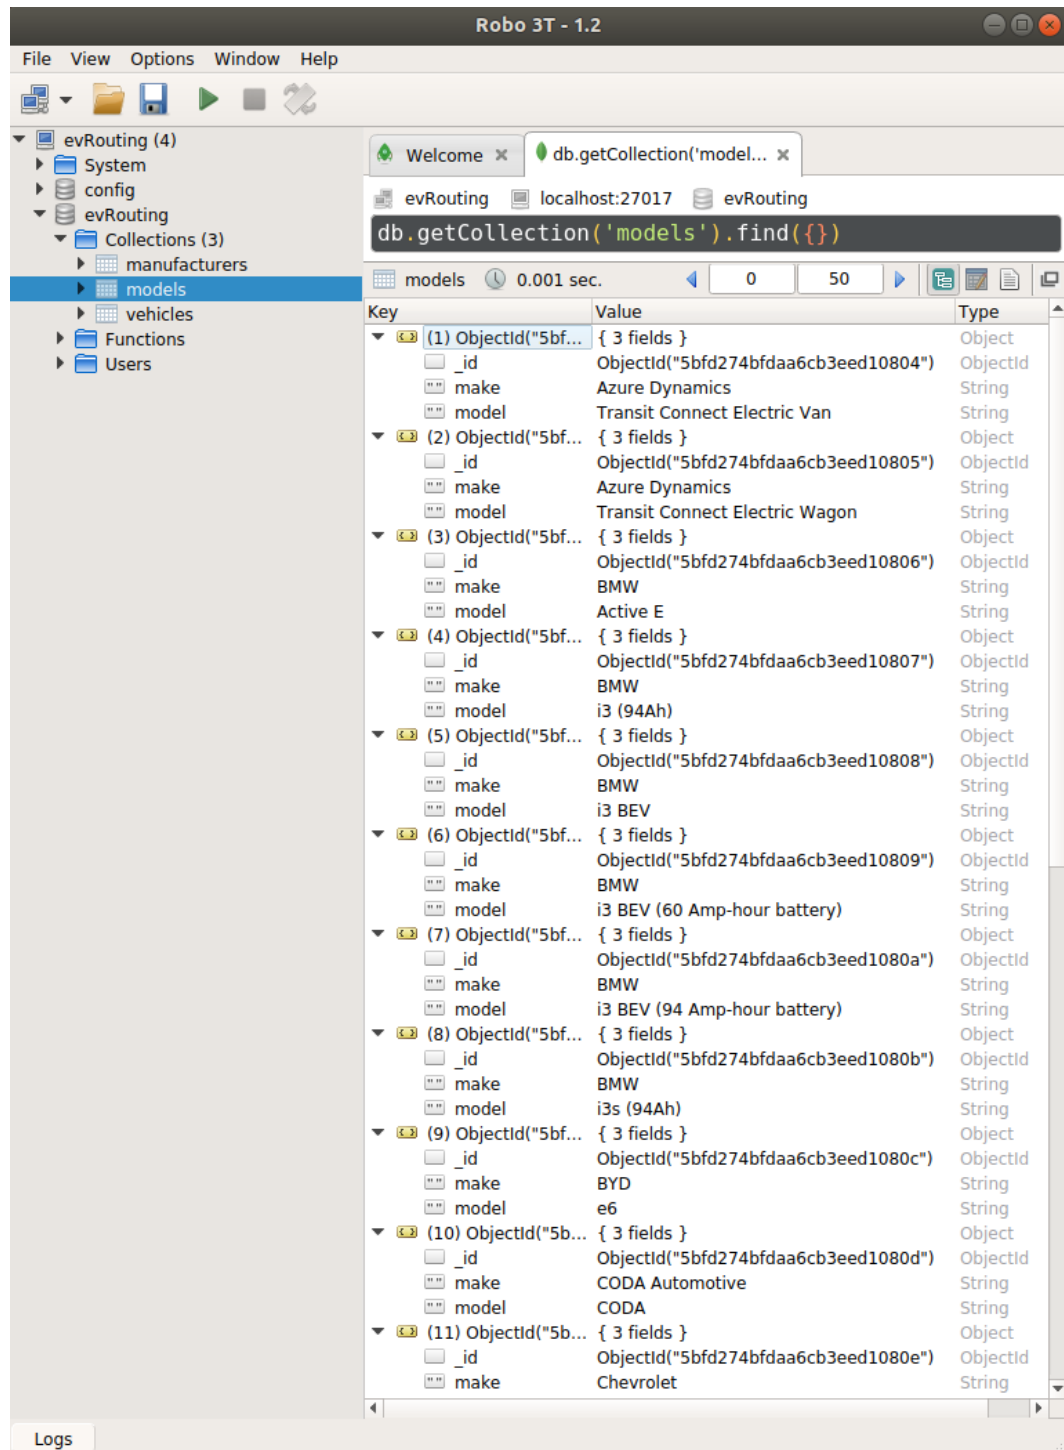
Robo 3T - 1.2

File View Options Window Help

evRouting (4)
System
config
evRouting
Collections (3)
manufacturers
models
vehicles
Functions
Users

Welcome ✖ db.getCollection('model... ✖

evRouting localhost:27017 evRouting

db.getCollection('models').find({})

models 0.001 sec. 0 50

| Key | Value | Type |
|---|---|---|
| (1) ObjectId("5bf... | { 3 fields } | Object |
| _id | ObjectId("5bfd274bfdaa6cb3eed10804") | ObjectId |
| make | Azure Dynamics | String |
| model | Transit Connect Electric Van | String |
| (2) ObjectId("5bf... | { 3 fields } | Object |
| _id | ObjectId("5bfd274bfdaa6cb3eed10805") | ObjectId |
| make | Azure Dynamics | String |
| model | Transit Connect Electric Wagon | String |
| (3) ObjectId("5bf... | { 3 fields } | Object |
| _id | ObjectId("5bfd274bfdaa6cb3eed10806") | ObjectId |
| make | BMW | String |
| model | Active E | String |
| (4) ObjectId("5bf... | { 3 fields } | Object |
| _id | ObjectId("5bfd274bfdaa6cb3eed10807") | ObjectId |
| make | BMW | String |
| model | i3 (94Ah) | String |
| (5) ObjectId("5bf... | { 3 fields } | Object |
| _id | ObjectId("5bfd274bfdaa6cb3eed10808") | ObjectId |
| make | BMW | String |
| model | i3 BEV | String |
| (6) ObjectId("5bf... | { 3 fields } | Object |
| _id | ObjectId("5bfd274bfdaa6cb3eed10809") | ObjectId |
| make | BMW | String |
| model | i3 BEV (60 Amp-hour battery) | String |
| (7) ObjectId("5bf... | { 3 fields } | Object |
| _id | ObjectId("5bfd274bfdaa6cb3eed1080a") | ObjectId |
| make | BMW | String |
| model | i3 BEV (94 Amp-hour battery) | String |
| (8) ObjectId("5bf... | { 3 fields } | Object |
| _id | ObjectId("5bfd274bfdaa6cb3eed1080b") | ObjectId |
| make | BMW | String |
| model | i3s (94Ah) | String |
| (9) ObjectId("5bf... | { 3 fields } | Object |
| _id | ObjectId("5bfd274bfdaa6cb3eed1080c") | ObjectId |
| make | BYD | String |
| model | e6 | String |
| (10) ObjectId("5b... | { 3 fields } | Object |
| _id | ObjectId("5bfd274bfdaa6cb3eed1080d") | ObjectId |
| make | CODA Automotive | String |
| model | CODA | String |
| (11) ObjectId("5b... | { 3 fields } | Object |
| _id | ObjectId("5bfd274bfdaa6cb3eed1080e") | ObjectId |
| make | Chevrolet | String |

Logs